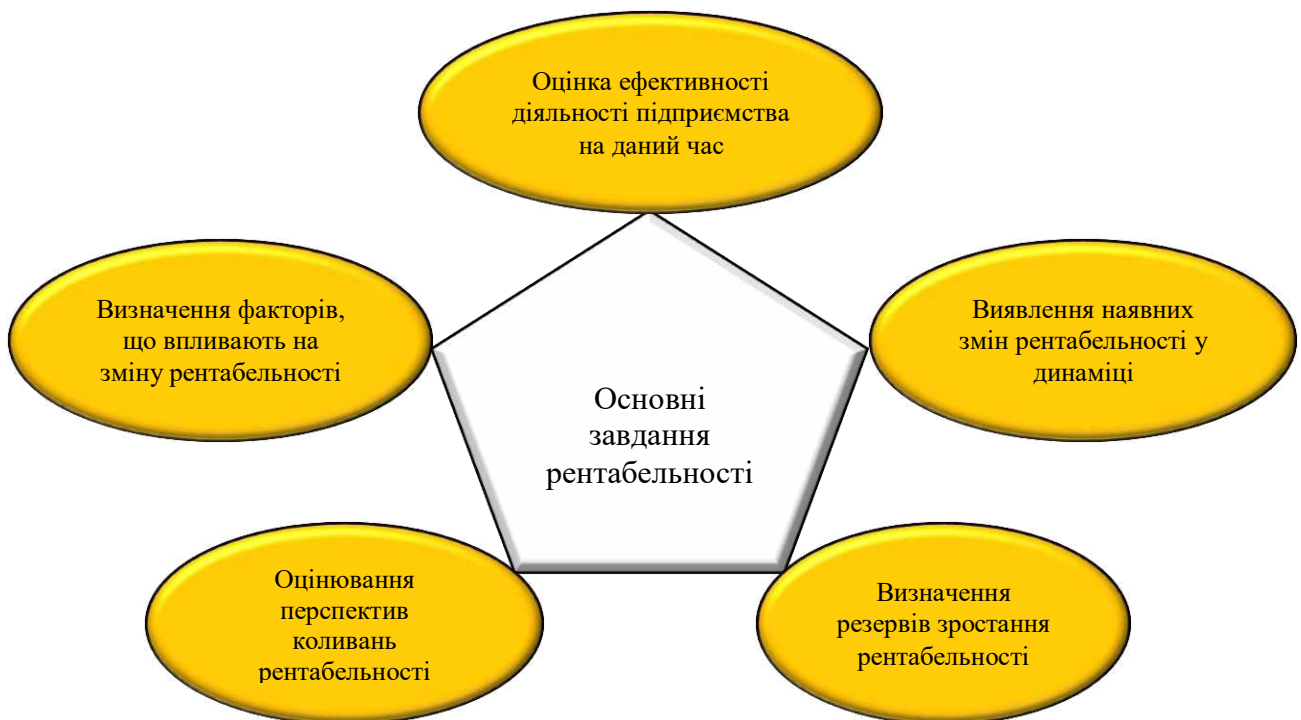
Оцінка ефективності діяльності підприємства на даний час

Визначення факторів, що впливають на зміну рентабельності

Основні завдання рентабельності

Виявлення наявних змін рентабельності у динаміці

Оцінювання перспектив коливань рентабельності

Визначення резервів зростання рентабельності